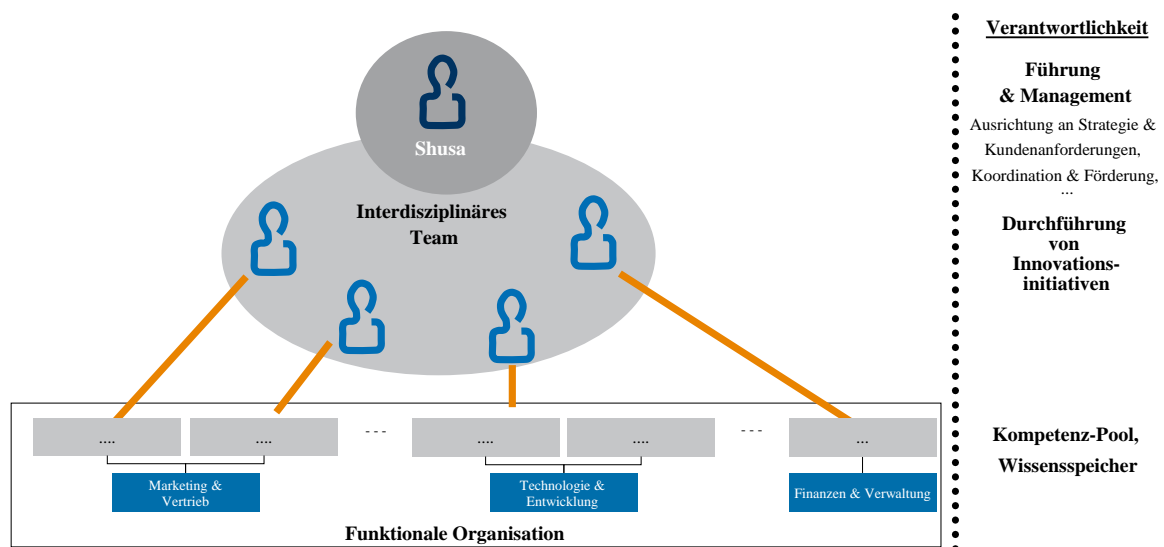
Shusa

Interdisziplinäres Team

.... .... - - - .... .... - - - ...

Marketing & Vertrieb

Technologie & Entwicklung

Finanzen & Verwaltung

Funktionale Organisation

Verantwortlichkeit

Führung & Management

Ausrichtung an Strategie & Kundenanforderungen, Koordination & Förderung, ...

Durchführung von Innovationsinitiativen

Kompetenz-Pool, Wissensspeicher